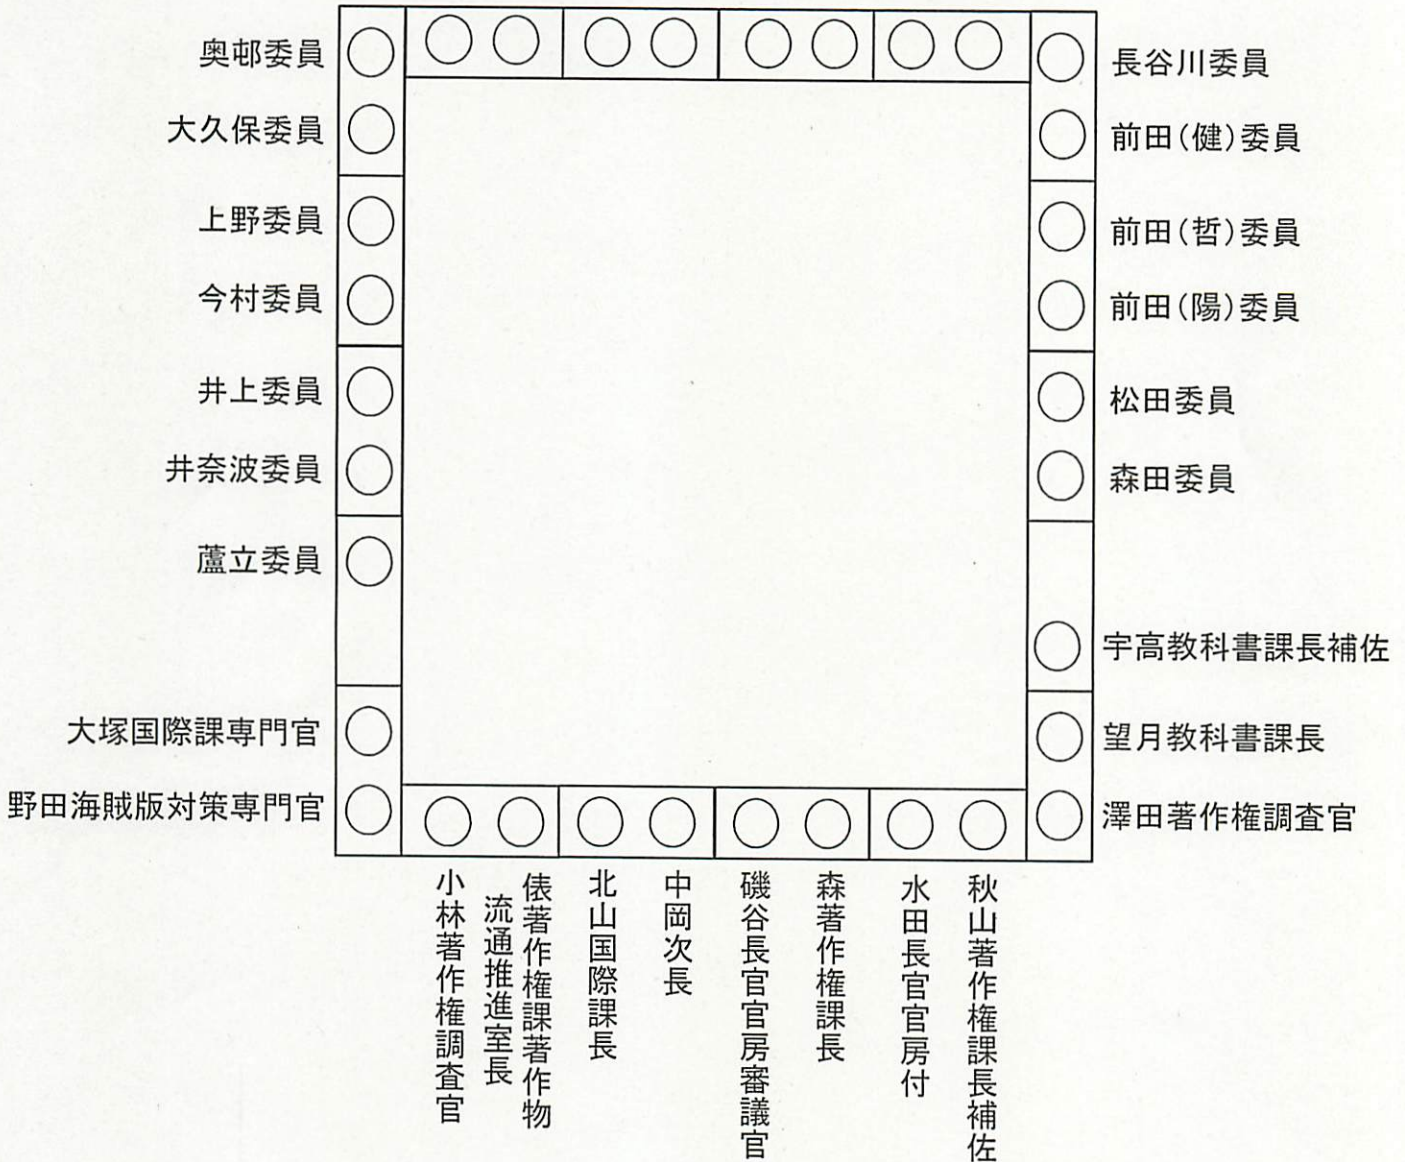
奥邨委員
大久保委員
上野委員
今村委員
井上委員
井奈波委員
蘆立委員
大塚国際課専門官
野田海賊版対策専門官

長谷川委員
前田(健)委員
前田(哲)委員
前田(陽)委員
松田委員
森田委員
宇高教科書課長補佐
望月教科書課長
澤田著作権調査官

小林著作権調査官
俵著作権課著作物流通推進室長
北山国際課長
中岡次長
磯谷長官官房審議官
森著作権課長
水田長官官房付
秋山著作権課長補佐